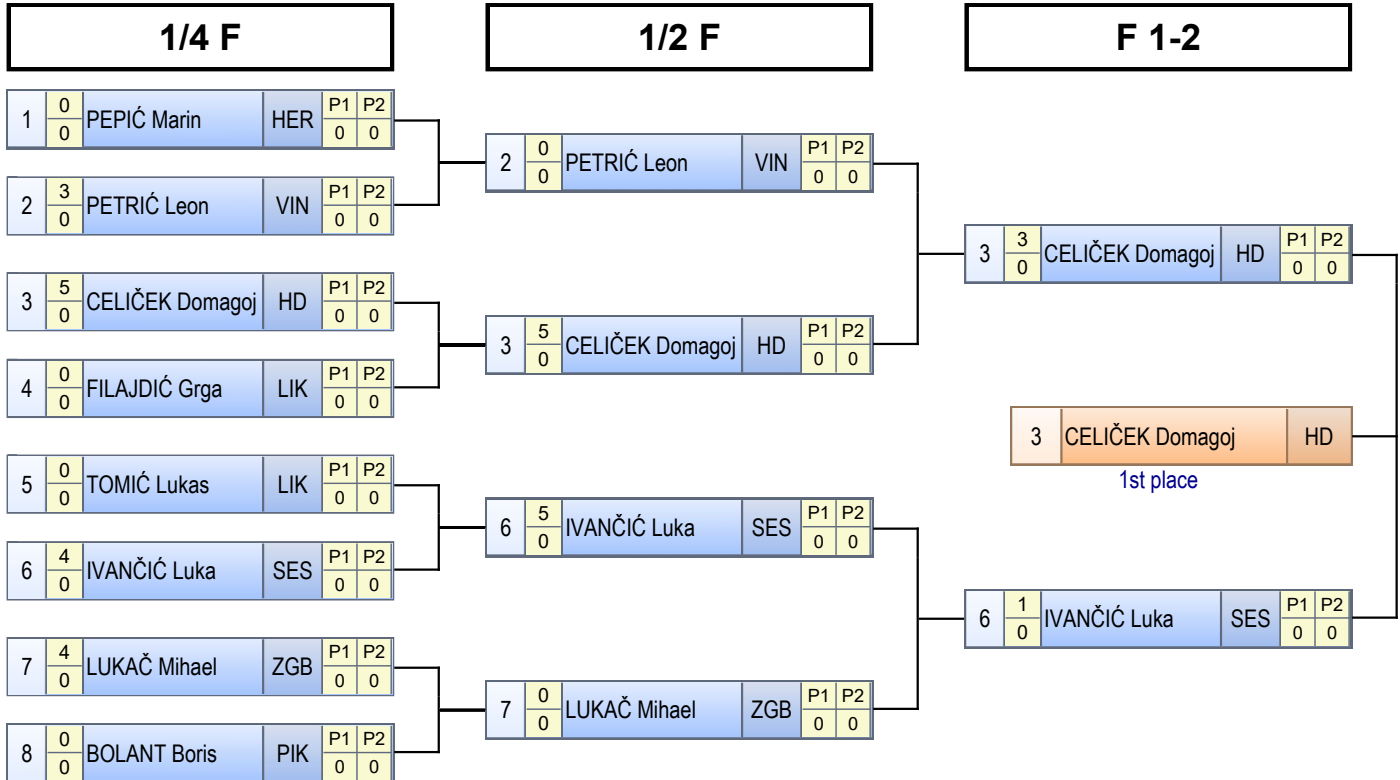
1/4 F

1/2 F

F 1-2

| | | | | P1 | P2 |
|---|---|---|---|---|---|
| 1 | 0 / 0 | PEPIĆ Marin | HER | 0 | 0 |
| 2 | 3 / 0 | PETRIĆ Leon | VIN | 0 | 0 |
| 3 | 5 / 0 | CELIČEK Domagoj | HD | 0 | 0 |
| 4 | 0 / 0 | FILAJDIĆ Grga | LIK | 0 | 0 |
| 5 | 0 / 0 | TOMIĆ Lukas | LIK | 0 | 0 |
| 6 | 4 / 0 | IVANČIĆ Luka | SES | 0 | 0 |
| 7 | 4 / 0 | LUKAČ Mihael | ZGB | 0 | 0 |
| 8 | 0 / 0 | BOLANT Boris | PIK | 0 | 0 |

| | | | | P1 | P2 |
|---|---|---|---|---|---|
| 2 | 0 / 0 | PETRIĆ Leon | VIN | 0 | 0 |
| 3 | 5 / 0 | CELIČEK Domagoj | HD | 0 | 0 |
| 6 | 5 / 0 | IVANČIĆ Luka | SES | 0 | 0 |
| 7 | 0 / 0 | LUKAČ Mihael | ZGB | 0 | 0 |

| | | | | P1 | P2 |
|---|---|---|---|---|---|
| 3 | 3 / 0 | CELIČEK Domagoj | HD | 0 | 0 |
| 6 | 1 / 0 | IVANČIĆ Luka | SES | 0 | 0 |

3 CELIČEK Domagoj HD
1st place